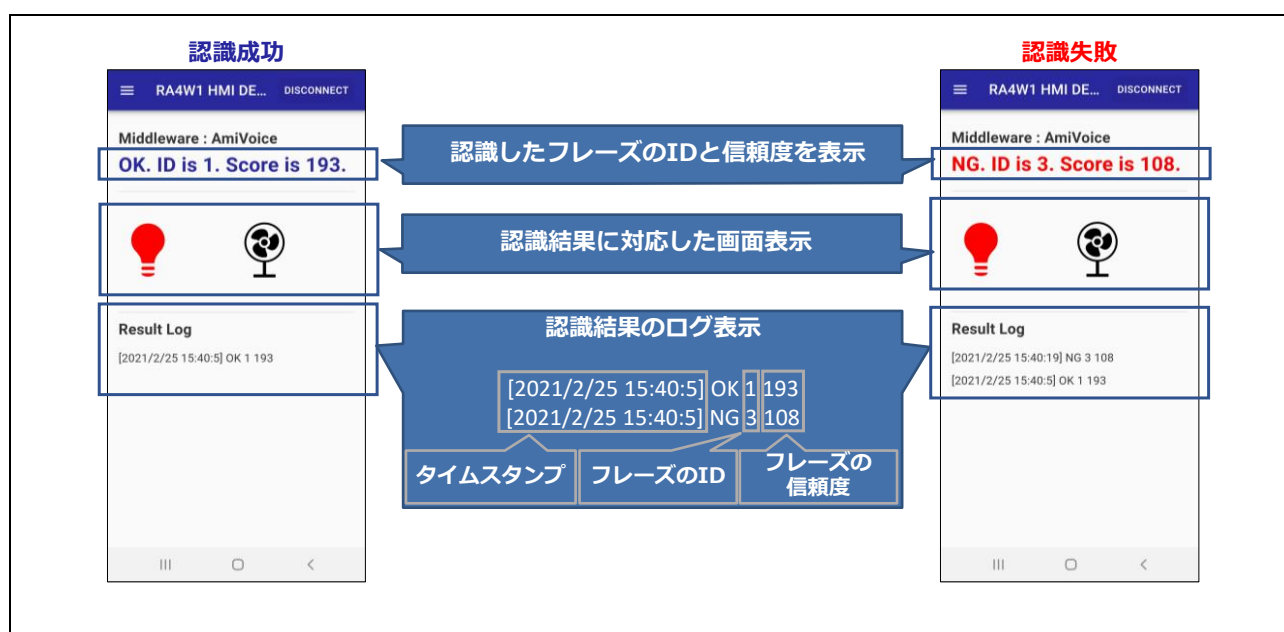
認識成功

RA4W1 HMI DE... DISCONNECT

Middleware : AmiVoice

OK. ID is 1. Score is 193.

Result Log

[2021/2/25 15:40:5] OK 1 193

III ○ <

認識したフレーズのIDと信頼度を表示

認識結果に対応した画面表示

認識結果のログ表示

[2021/2/25 15:40:5] OK 1 193
[2021/2/25 15:40:5] NG 3 108

タイムスタンプ

フレーズのID

フレーズの信頼度

認識失敗

RA4W1 HMI DE... DISCONNECT

Middleware : AmiVoice

NG. ID is 3. Score is 108.

Result Log

[2021/2/25 15:40:19] NG 3 108
[2021/2/25 15:40:5] OK 1 193

III ○ <